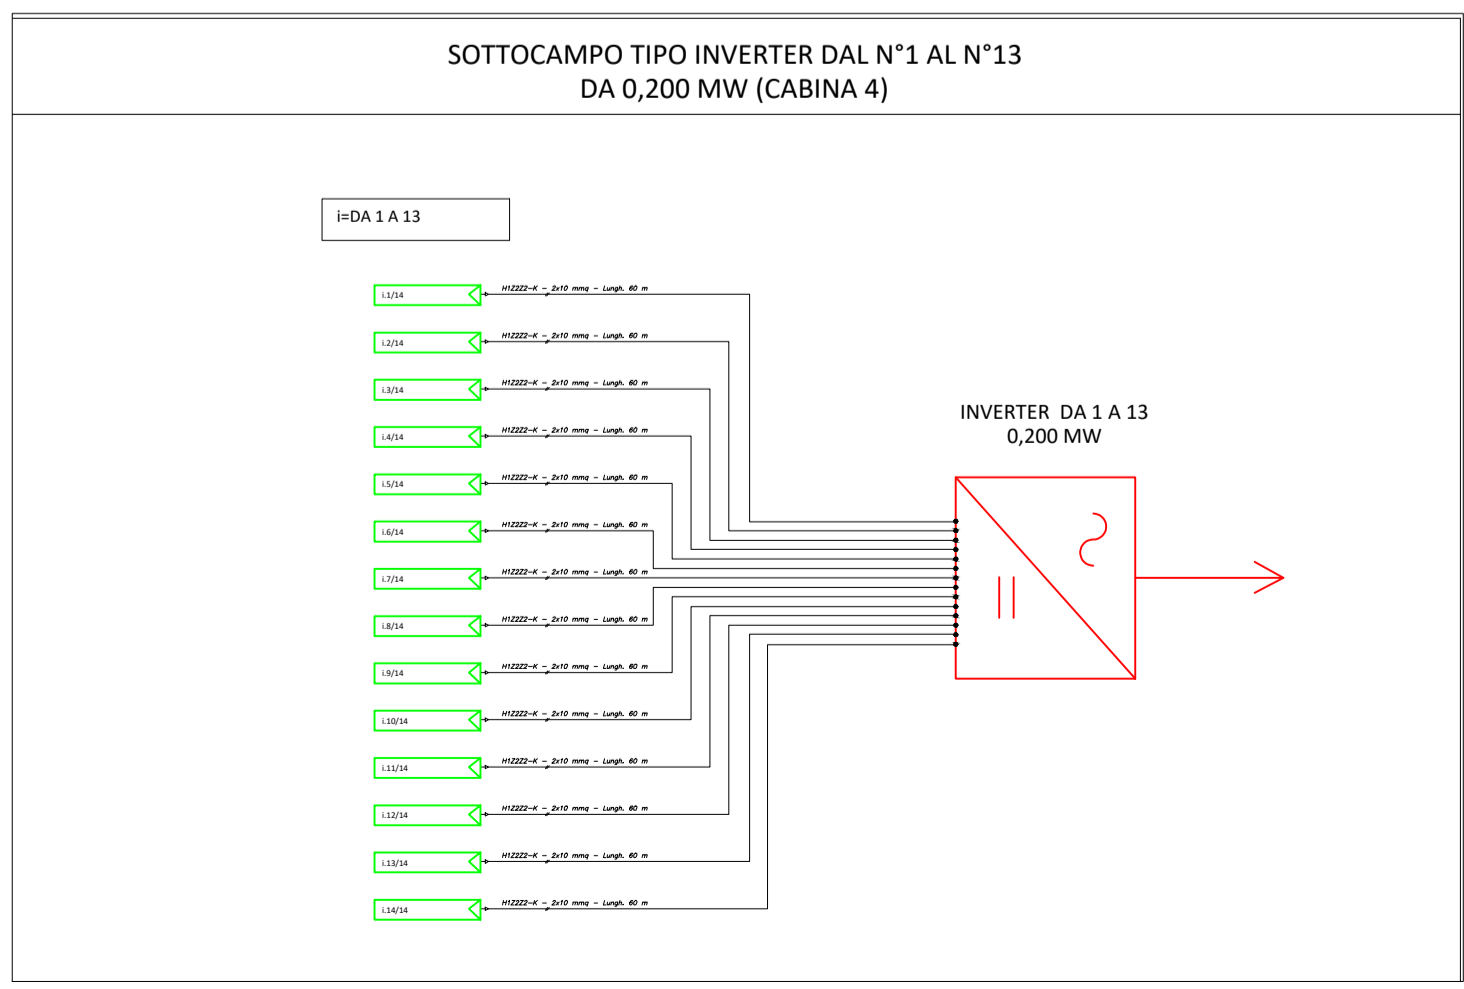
SOTTOCAMPO TIPO INVERTER DAL N°1 AL N°13
DA 0,200 MW (CABINA 4)

i=DA 1 A 13

i.1/14
H1Z2Z2-K – 2x10 mmq – Lungh. 60 m
i.2/14
H1Z2Z2-K – 2x10 mmq – Lungh. 60 m
i.3/14
H1Z2Z2-K – 2x10 mmq – Lungh. 60 m
i.4/14
H1Z2Z2-K – 2x10 mmq – Lungh. 60 m
i.5/14
H1Z2Z2-K – 2x10 mmq – Lungh. 60 m
i.6/14
H1Z2Z2-K – 2x10 mmq – Lungh. 60 m
i.7/14
H1Z2Z2-K – 2x10 mmq – Lungh. 60 m
i.8/14
H1Z2Z2-K – 2x10 mmq – Lungh. 60 m
i.9/14
H1Z2Z2-K – 2x10 mmq – Lungh. 60 m
i.10/14
H1Z2Z2-K – 2x10 mmq – Lungh. 60 m
i.11/14
H1Z2Z2-K – 2x10 mmq – Lungh. 60 m
i.12/14
H1Z2Z2-K – 2x10 mmq – Lungh. 60 m
i.13/14
H1Z2Z2-K – 2x10 mmq – Lungh. 60 m
i.14/14
H1Z2Z2-K – 2x10 mmq – Lungh. 60 m

INVERTER DA 1 A 13
0,200 MW